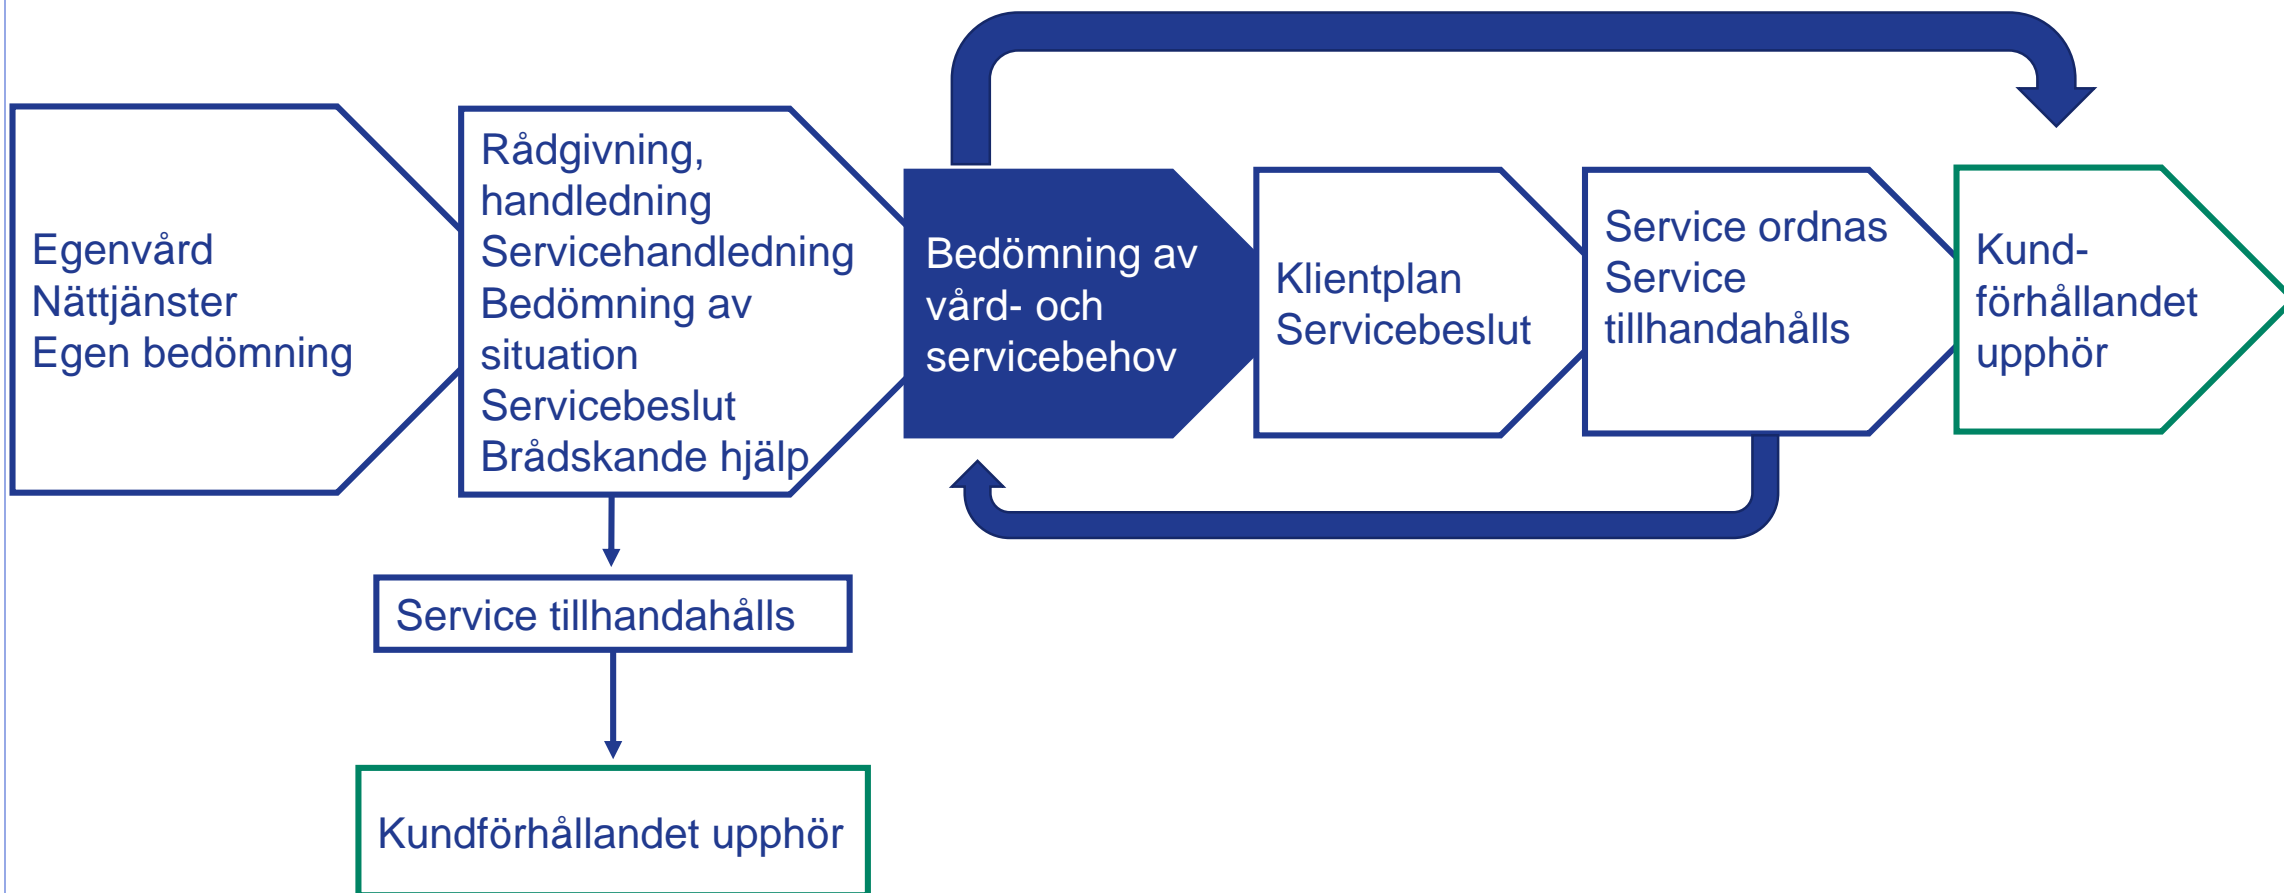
Egenvård
Nättjänster
Egen bedömning

Rådgivning, handledning
Servicehandledning
Bedömning av situation
Servicebeslut
Brådskande hjälp

Bedömning av vård- och servicebehov

Klientplan
Servicebeslut

Service ordnas
Service tillhandahålls

Kund-förhållandet upphör

Service tillhandahålls

Kundförhållandet upphör